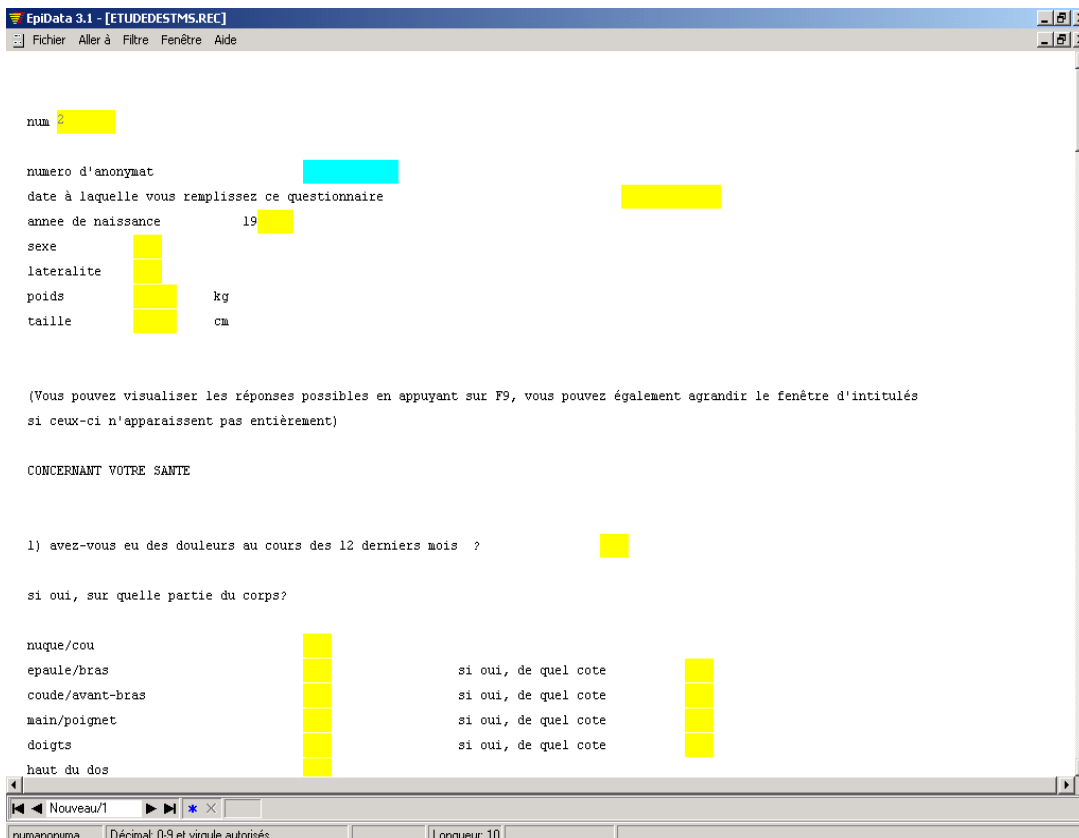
EpiData 3.1 - [ETUDEDESTMS.REC]

Fichier Aller à Filtre Fenêtre Aide

num 2

numero d'anonymat

date à laquelle vous remplissez ce questionnaire

annee de naissance 19

sexe

lateralite

poids kg

taille cm

(Vous pouvez visualiser les réponses possibles en appuyant sur F9, vous pouvez également agrandir le fenêtre d'intitulés si ceux-ci n'apparaissent pas entièrement)

CONCERNANT VOTRE SANTE

1) avez-vous eu des douleurs au cours des 12 derniers mois ?

si oui, sur quelle partie du corps?

nuque/cou

epaule/bras si oui, de quel cote

coude/avant-bras si oui, de quel cote

main/poignet si oui, de quel cote

doigts si oui, de quel cote

haut du dos

Nouveau/1

numanonyma Décimal: 0-9 et virgule autorisés Longueur: 10